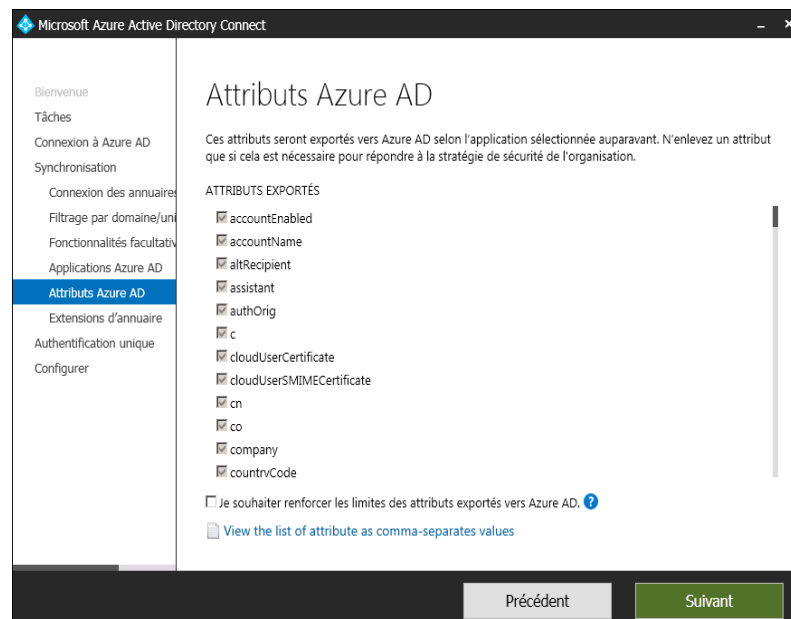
Microsoft Azure Active Directory Connect

Bienvenue
Tâches
Connexion à Azure AD
Synchronisation
Connexion des annuaires
Filtrage par domaine/uni
Fonctionnalités facultativ
Applications Azure AD
Attributs Azure AD
Extensions d'annuaire
Authentification unique
Configurer

Attributs Azure AD

Ces attributs seront exportés vers Azure AD selon l'application sélectionnée auparavant. N'enlevez un attribut que si cela est nécessaire pour répondre à la stratégie de sécurité de l'organisation.

ATTRIBUTS EXPORTÉS

accountEnabled
accountName
altRecipient
assistant
authOrig
c
cloudUserCertificate
cloudUserSMIMECertificate
cn
co
company
countryCode

Je souhaiter renforcer les limites des attributs exportés vers Azure AD.

View the list of attribute as comma-separates values

Précédent
Suivant